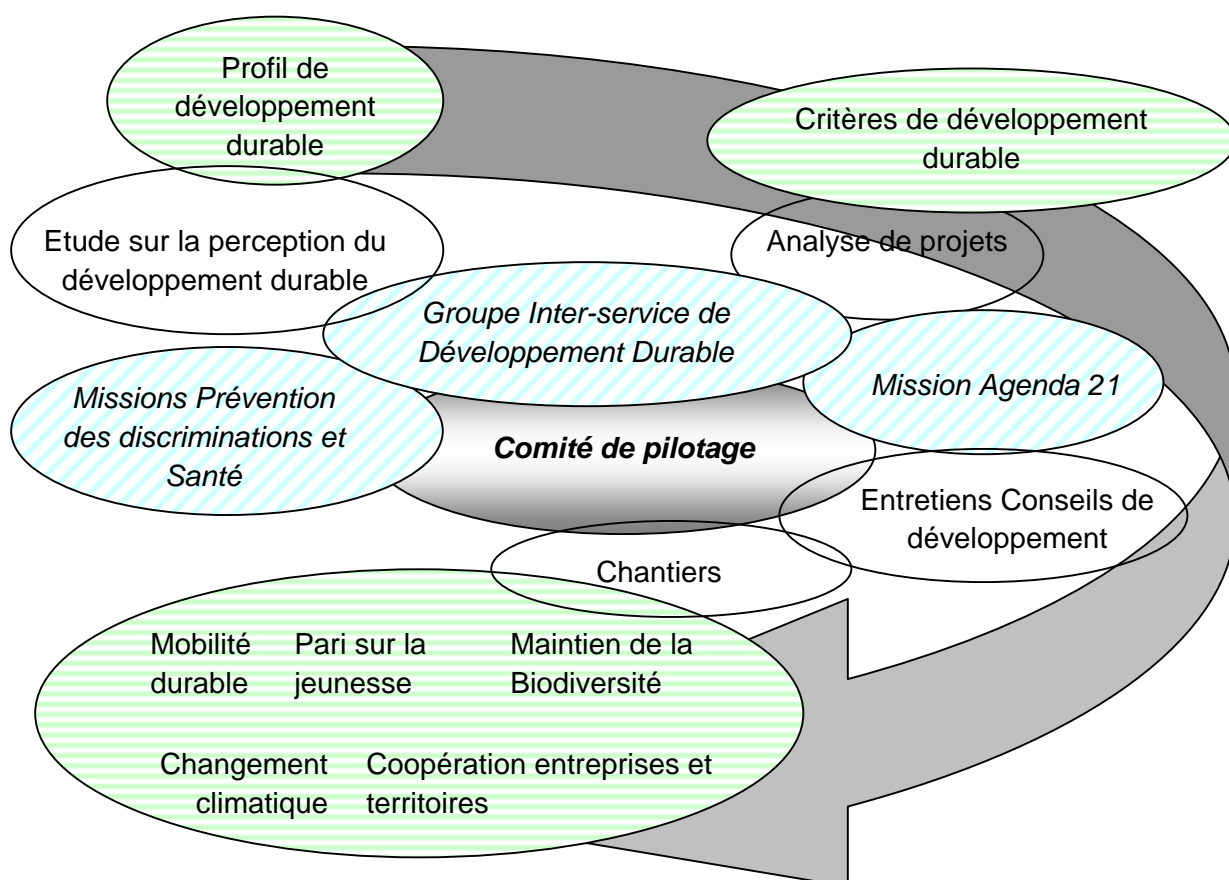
Profil de développement durable

Critères de développement durable

Etude sur la perception du développement durable

Analyse de projets

Groupe Inter-service de Développement Durable

Mission Agenda 21

Missions Prévention des discriminations et Santé

Comité de pilotage

Entretiens Conseils de développement

Chantiers

Mobilité durable

Pari sur la jeunesse

Maintien de la Biodiversité

Changement climatique

Coopération entreprises et territoires